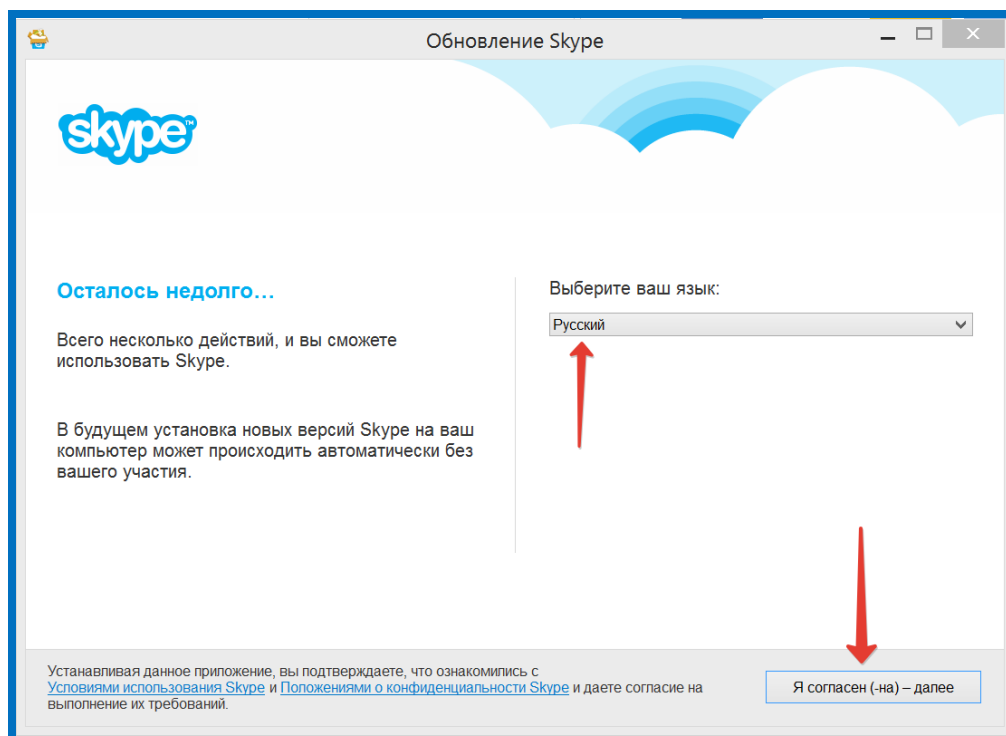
Обновление Skype

skype

Осталось недолго…

Всего несколько действий, и вы сможете использовать Skype.

В будущем установка новых версий Skype на ваш компьютер может происходить автоматически без вашего участия.

Выберите ваш язык:

Русский

Устанавливая данное приложение, вы подтверждаете, что ознакомились с Условиями использования Skype и Положениями о конфиденциальности Skype и даете согласие на выполнение их требований.

Я согласен (-на) – далее